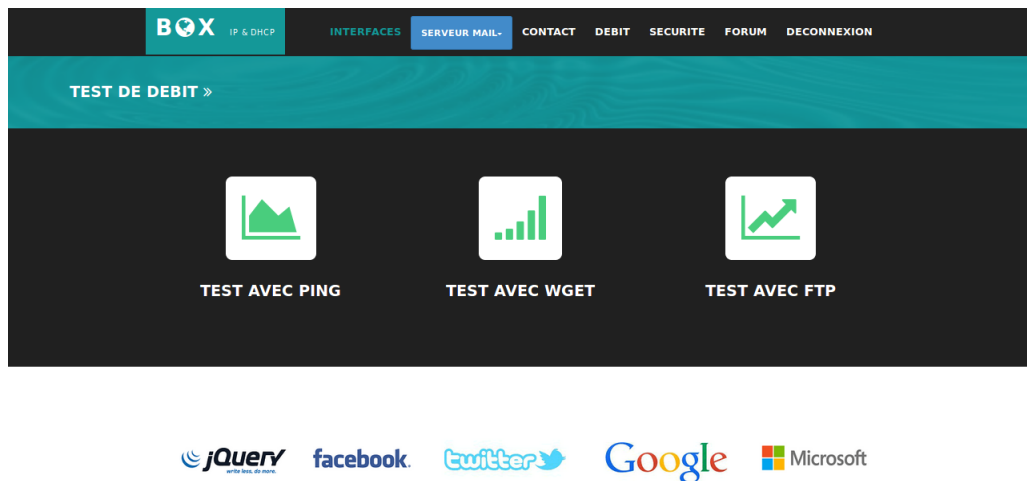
BOX IP & DHCP

INTERFACES SERVEUR MAIL CONTACT DEBIT SECURITE FORUM DECONNEXION

TEST DE DEBIT »

TEST AVEC PING

TEST AVEC WGET

TEST AVEC FTP

jQuery write less, do more.

facebook.

twitter

Google

Microsoft